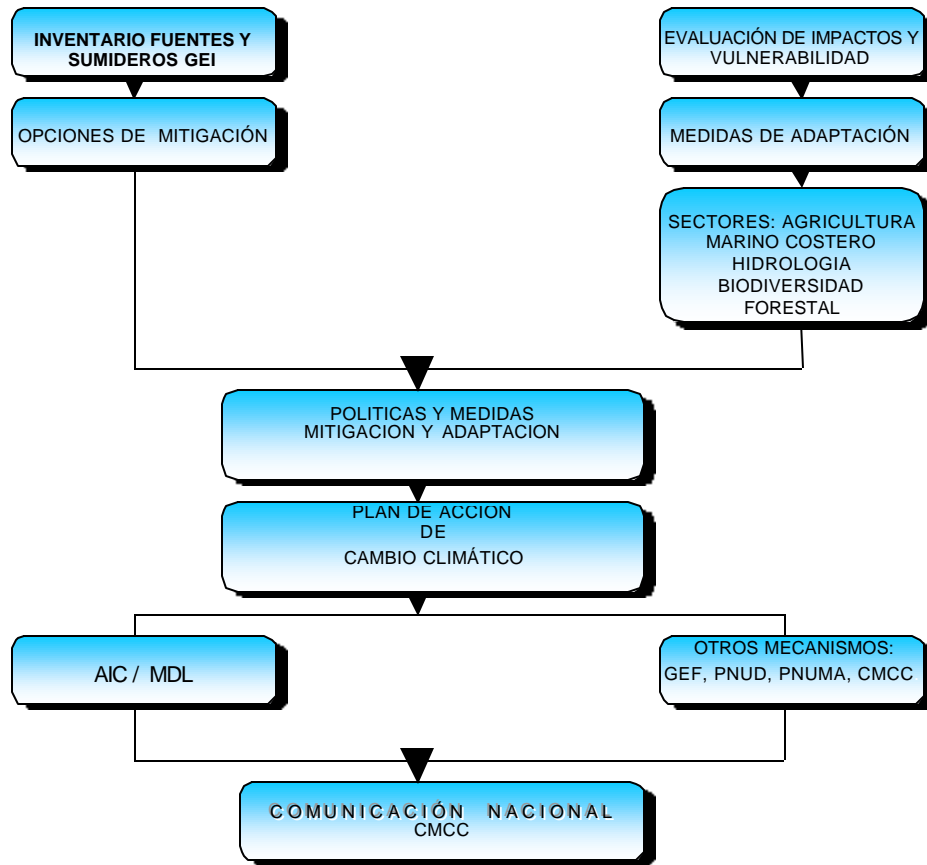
INVENTARIO FUENTES Y SUMIDEROS GEI

OPCIONES DE MITIGACIÓN

EVALUACIÓN DE IMPACTOS Y VULNERABILIDAD

MEDIDAS DE ADAPTACIÓN

SECTORES: AGRICULTURA
MARINO COSTERO
HIDROLOGIA
BIODIVERSIDAD
FORESTAL

POLITICAS Y MEDIDAS
MITIGACION Y ADAPTACION

PLAN DE ACCION
DE
CAMBIO CLIMÁTICO

AIC / MDL

OTROS MECANISMOS:
GEF, PNUD, PNUMA, CMCC

COMUNICACIÓN NACIONAL
CMCC